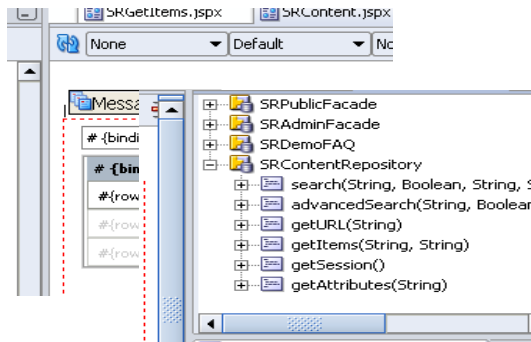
SRGetItems.jspx SRContent.jspx
None Default No
Messa
# {bindi
# {bin
#{row
#{row
#{row
SRPublicFacade
SRAdminFacade
SRDemoFAQ
SRContentRepository
search(String, Boolean, String, S
advancedSearch(String, Boolean
getURL(String)
getItems(String, String)
getSession()
getAttributes(String)